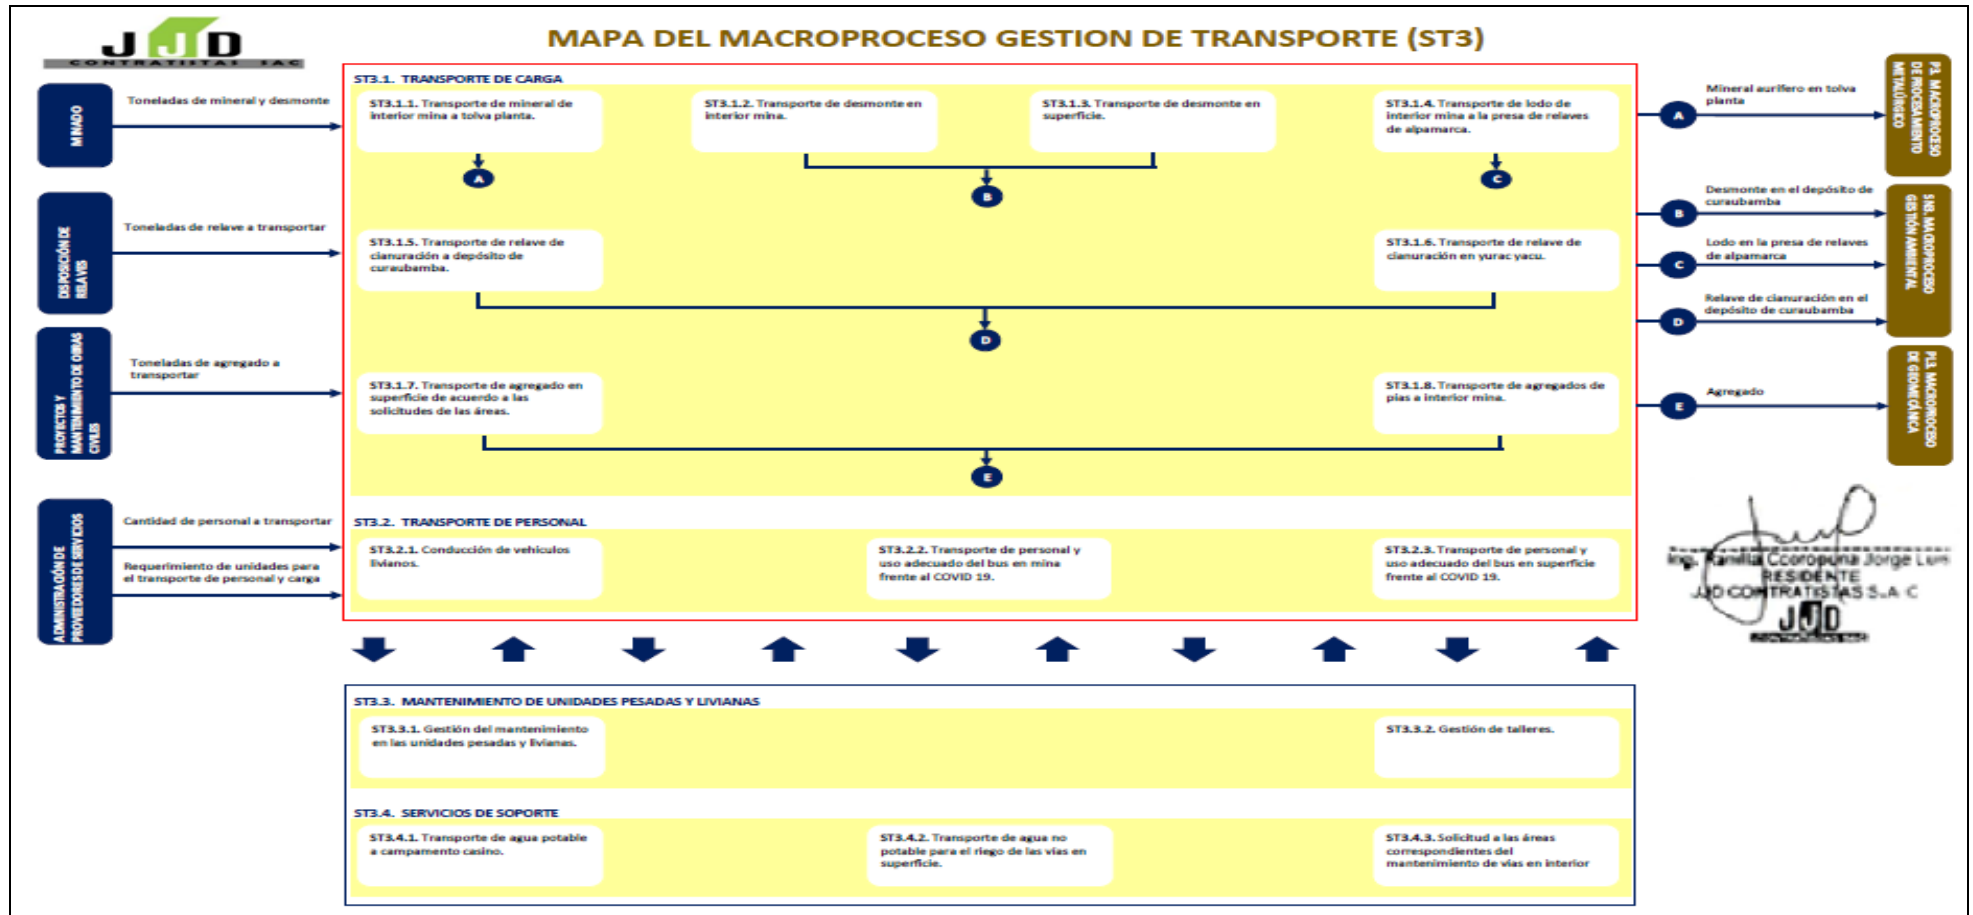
JJD
CONTRATISTAS SAC

MAPA DEL MACROPROCESO GESTION DE TRANSPORTE (ST3)

MINADO

Toneladas de mineral y desmonte

DISPOSICIÓN DE RELAVES

Toneladas de relave a transportar

PROYECTOS Y MANTENIMIENTO DE OBRAS CIVILES

Toneladas de agregado a transportar

ADMINISTRACIÓN DE PROVEEDORES DE SERVICIOS

Cantidad de personal a transportar

Requerimiento de unidades para el transporte de personal y carga

ST3.1. TRANSPORTE DE CARGA

ST3.1.1. Transporte de mineral de interior mina a tolva planta.

ST3.1.2. Transporte de desmonte en interior mina.

ST3.1.3. Transporte de desmonte en superficie.

ST3.1.4. Transporte de lodo de interior mina a la presa de relaves de alpamarca.

A

B

C

ST3.1.5. Transporte de relave de cianuración a depósito de curaubamba.

ST3.1.6. Transporte de relave de cianuración en yurac yacu.

D

ST3.1.7. Transporte de agregado en superficie de acuerdo a las solicitudes de las áreas.

ST3.1.8. Transporte de agregados de pias a interior mina.

E

ST3.2. TRANSPORTE DE PERSONAL

ST3.2.1. Conducción de vehículos livianos.

ST3.2.2. Transporte de personal y uso adecuado del bus en mina frente al COVID 19.

ST3.2.3. Transporte de personal y uso adecuado del bus en superficie frente al COVID 19.

A

Mineral aurífero en tolva planta

P2. MACROPROCESO DE PROCESAMIENTO METALÚRGICO

B

Desmonte en el depósito de curaubamba

C

Lodo en la presa de relaves de alpamarca

D

Relave de cianuración en el depósito de curaubamba

SIG. MACROPROCESO GESTIÓN AMBIENTAL

E

Agregado

P13. MACROPROCESO DE GEOMECÁNICA

Ing. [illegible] Ccoropuna Jorge Luis
RESIDENTE
JJD CONTRATISTAS S.A.C
JJD

ST3.3. MANTENIMIENTO DE UNIDADES PESADAS Y LIVIANAS

ST3.3.1. Gestión del mantenimiento en las unidades pesadas y livianas.

ST3.3.2. Gestión de talleres.

ST3.4. SERVICIOS DE SOPORTE

ST3.4.1. Transporte de agua potable a campamento casino.

ST3.4.2. Transporte de agua no potable para el riego de las vías en superficie.

ST3.4.3. Solicitud a las áreas correspondientes del mantenimiento de vías en interior